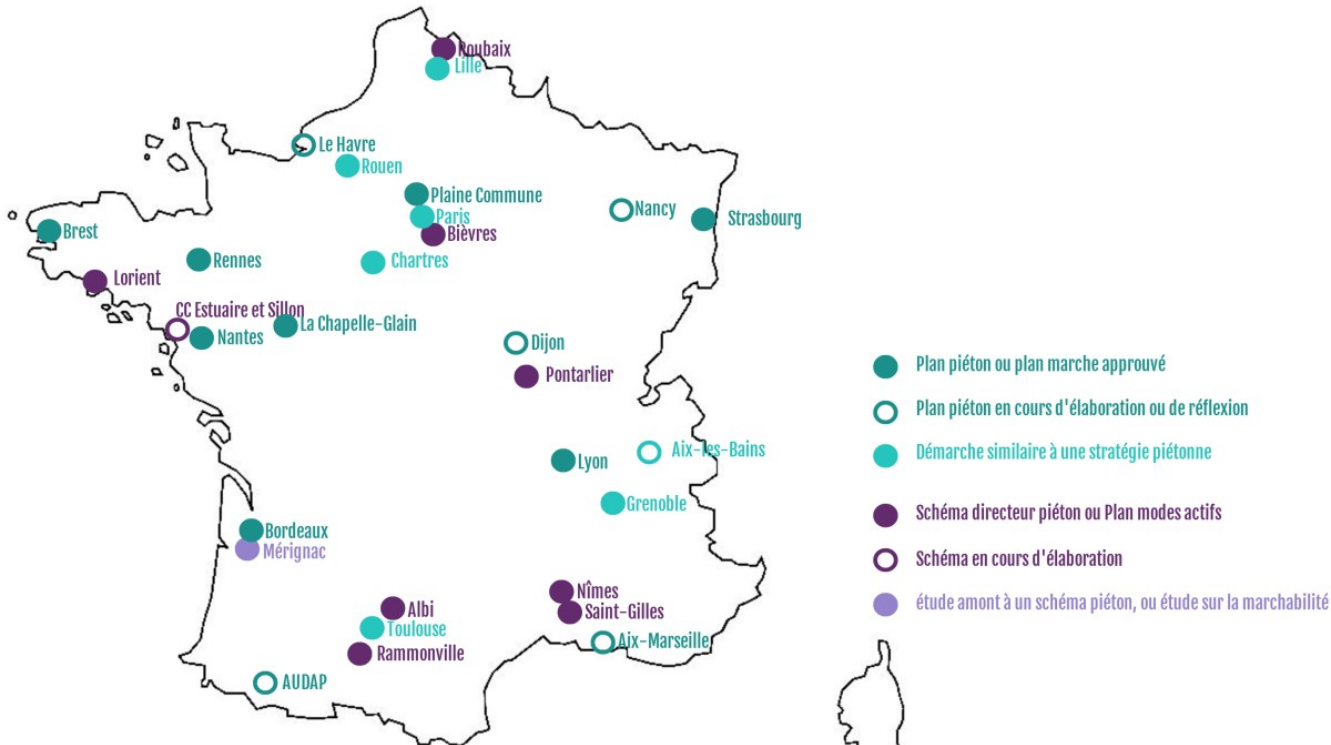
Roubaix
Lille
Le Havre
Rouen
Plaine Commune
Paris
Bièvres
Nancy
Strasbourg
Brest
Rennes
Chartres
Lorient
CC Estuaire et Sillon
Nantes
La Chapelle-Glain
Dijon
Pontarlier
Lyon
Aix-les-Bains
Grenoble
Bordeaux
Mérignac
Nîmes
Saint-Gilles
Albi
Toulouse
Rammonville
Aix-Marseille
AUDAP

Plan piéton ou plan marche approuvé
Plan piéton en cours d'élaboration ou de réflexion
Démarche similaire à une stratégie piétonne
Schéma directeur piéton ou Plan modes actifs
Schéma en cours d'élaboration
étude amont à un schéma piéton, ou étude sur la marchabilité